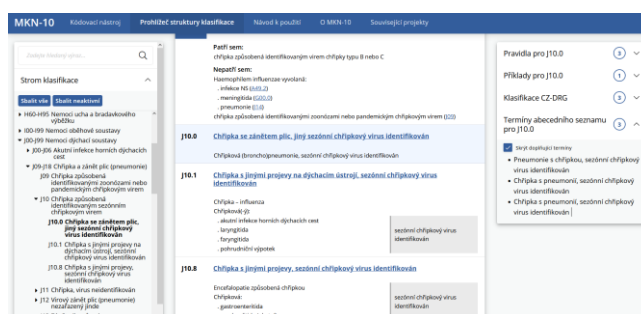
MKN-10 Kódovací nástroj Prohlížeč struktury klasifikace Návod k použití O MKN-10 Související projekty

Zadejte hledaný výraz...

Strom klasifikace

Sbalit vše Sbalit neaktivní

H60-H95 Nemoci ucha a bradavkového výběžku
I00-I99 Nemoci oběhové soustavy
J00-J99 Nemoci dýchací soustavy
J00-J06 Akutní infekce horních dýchacích cest
J09-J18 Chřipka a zápal plic (pneumonie)
J09 Chřipka způsobená identifikovaným zoonotickým nebo pandemickým chřipkovým virem
J10 Chřipka způsobená identifikovaným sezónním chřipkovým virem
J10.0 Chřipka se zánětem plic, jiný sezónní chřipkový virus identifikován
J10.1 Chřipka s jinými projevy na dýchacím ústrojí, sezónní chřipkový virus identifikován
J10.8 Chřipka s jinými projevy, sezónní chřipkový virus identifikován
J11 Chřipka, virus neidentifikován
J12 Virový zánět plic (pneumonie) nezařazený jinde

Patří sem:
chřipka způsobená identifikovaným virem chřipky typu B nebo C

Nepatří sem:
Haemophilem influenzae vyvolaná:
. infekce NS (A49.2)
. meningitida (G00.0)
. pneumonie (J14)
chřipka způsobená identifikovaným zoonotickým nebo pandemickým chřipkovým virem (J09)

J10.0 Chřipka se zánětem plic, jiný sezónní chřipkový virus identifikován

Chřipková (bronchop)neumonie, sezónní chřipkový virus identifikován

J10.1 Chřipka s jinými projevy na dýchacím ústrojí, sezónní chřipkový virus identifikován

Chřipka - influenza
Chřipková(-ý):
. akutní infekce horních dýchacích cest
. laryngitida
. faryngitida
. pohrudniční výpotek

sezónní chřipkový virus identifikován

J10.8 Chřipka s jinými projevy, sezónní chřipkový virus identifikován

Encefalopatie způsobená chřipkou
Chřipková:
. gastroenteritida

sezónní chřipkový virus identifikován

Pravidla pro J10.0 3
Příklady pro J10.0 1
Klasifikace CZ-DRG 3
Termíny abecedního seznamu pro J10.0 3

Skrýt doplňující termíny
Pneumonie s chřipkou, sezónní chřipkový virus identifikován
Chřipka s pneumonií, sezónní chřipkový virus identifikován
Chřipka s pneumonií, sezónní chřipkový virus identifikován